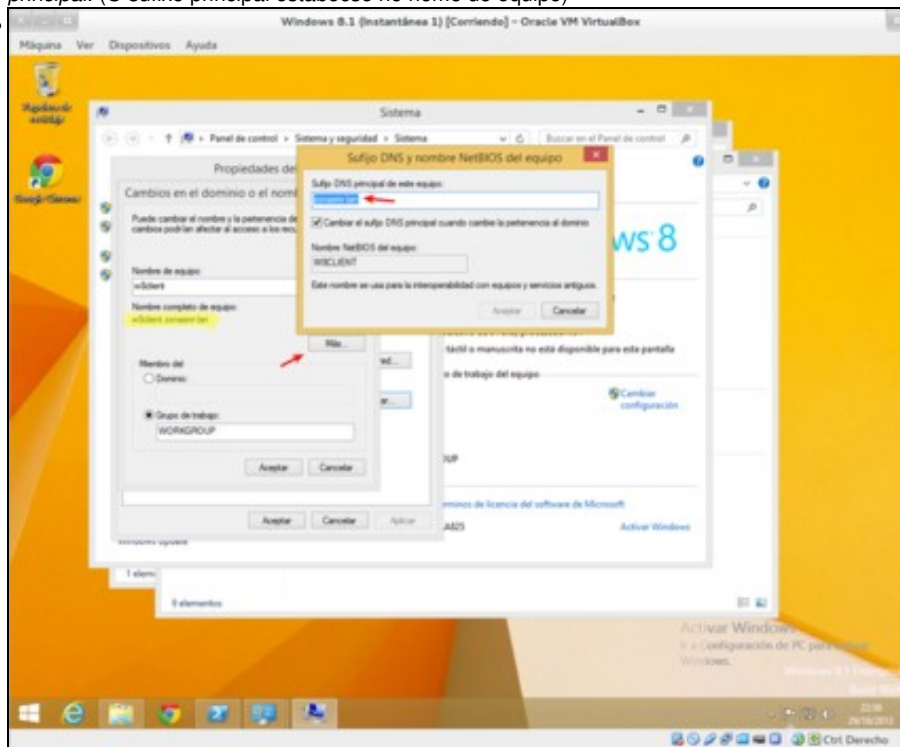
principal (O sufijo principal establecido no nome do equipo)

Windows 8.1 (Instantánea 1) [Corriendo] - Oracle VM VirtualBox

Máquina Ver Dispositivos Ayuda

Papelera de reciclaje

Google Chrome

Sistema

Panel de control > Sistema y seguridad > Sistema

Buscar en el Panel de control

Propiedades de

Cambios en el dominio o el nomb

Puede cambiar el nombre y la pertenencia de cambios podrían afectar al acceso a los recu

Nombre de equipo:
w8client

Nombre completo de equipo:
w8client.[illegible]

Más...

Miembro del
Dominio:

Grupo de trabajo:
WORKGROUP

Aceptar Cancelar

Aceptar Cancelar Aplicar

Sufijo DNS y nombre NetBIOS del equipo

Sufijo DNS principal de este equipo:
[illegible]

Cambiar el sufijo DNS principal cuando cambie la pertenencia al dominio

Nombre NetBIOS del equipo:
W8CLIENT

Este nombre se usa para la interoperabilidad con equipos y servicios antiguos.

Aceptar Cancelar

ws 8

táctil o manuscrita no está disponible para esta pantalla

o de trabajo del equipo

Cambiar configuración

UP

minos de licencia del software de Microsoft

AA05

Activar Windows

Windows Update

1 elem

9 elementos

Activar Windows
Ir a Configuración de PC para activar Windows.

Ctrl Derecho